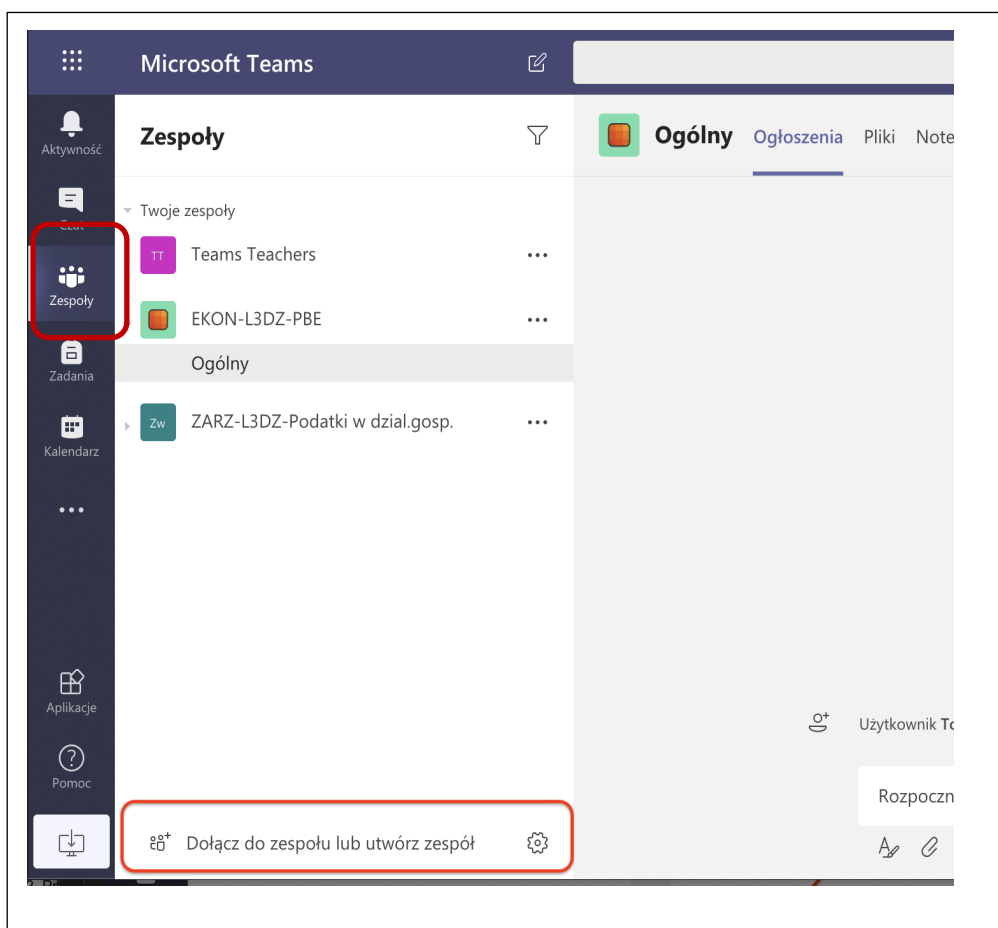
Microsoft Teams

Aktywność

Czat

Zespoły

Zadania

Kalendarz

...

Aplikacje

Pomoc

Zespoły

Twoje zespoły

TT Teams Teachers ...

EKON-L3DZ-PBE ...

Ogólny

Zw ZARZ-L3DZ-Podatki w dzial.gosp. ...

Dołącz do zespołu lub utwórz zespół

Ogólny Ogłoszenia Pliki Note

Użytkownik To

Rozpoczn